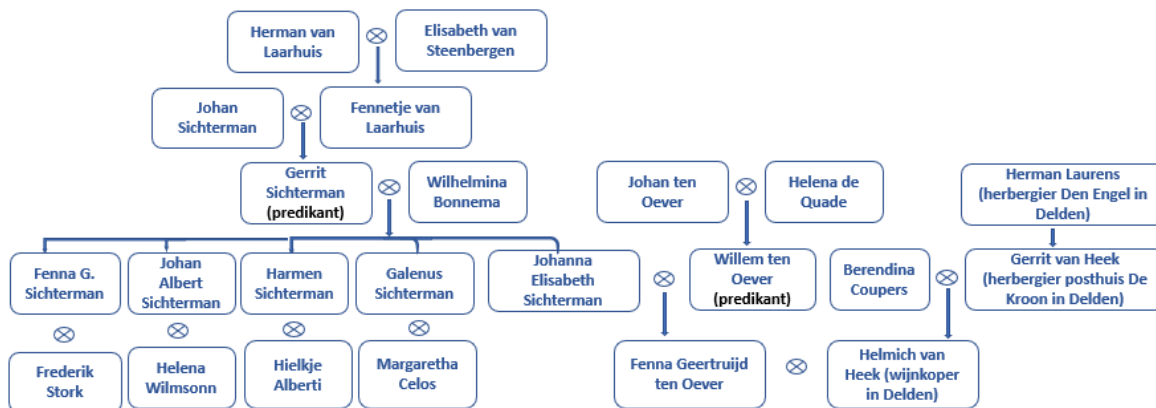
Herman van Laarhuis ⊗ Elisabeth van Steenbergen

Johan Sichterman ⊗ Fennetje van Laarhuis

Gerrit Sichterman (predikant) ⊗ Wilhelmina Bonnema

Johan ten Oever ⊗ Helena de Quade

Herman Laurens (herbergier Den Engel in Delden)

Fenna G. Sichterman ⊗ Frederik Stork

Johan Albert Sichterman ⊗ Helena Wilmsonn

Harmen Sichterman ⊗ Hielkje Alberti

Galenus Sichterman ⊗ Margaretha Celos

Johanna Elisabeth Sichterman ⊗ Willem ten Oever (predikant)

Berendina Coupers ⊗ Gerrit van Heek (herbergier posthuis De Kroon in Delden)

Fenna Geertruijd ten Oever ⊗ Helmich van Heek (wijnkoper in Delden)